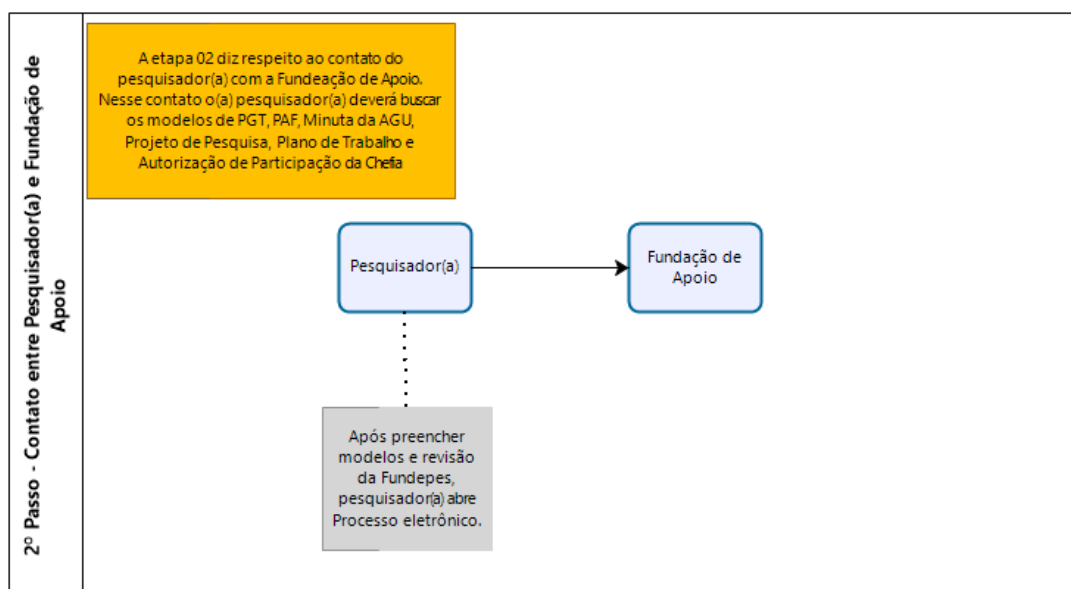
2º Passo - Contato entre Pesquisador(a) e Fundação de Apoio

A etapa 02 diz respeito ao contato do pesquisador(a) com a Fundeação de Apoio. Nesse contato o(a) pesquisador(a) deverá buscar os modelos de PGT, PAF, Minuta da AGU, Projeto de Pesquisa, Plano de Trabalho e Autorização de Participação da Chefia

Pesquisador(a)

Fundação de Apoio

Após preencher modelos e revisão da Fundepes, pesquisador(a) abre Processo eletrônico.